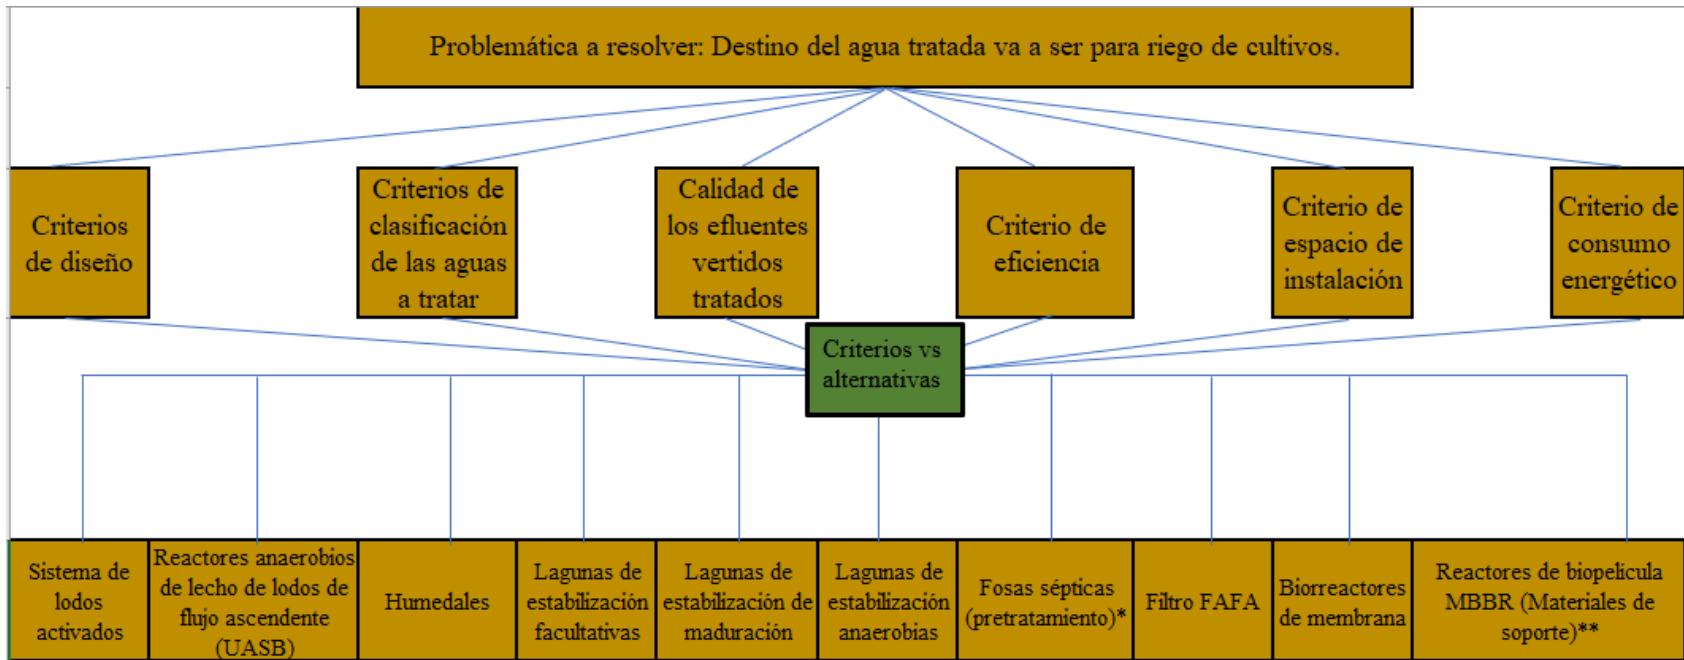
Problemática a resolver: Destino del agua tratada va a ser para riego de cultivos.

Criterios de diseño

Criterios de clasificación de las aguas a tratar

Calidad de los efluentes vertidos tratados

Criterio de eficiencia

Criterio de espacio de instalación

Criterio de consumo energético

Criterios vs alternativas

Sistema de lodos activados

Reactores anaerobios de lecho de lodos de flujo ascendente (UASB)

Humedales

Lagunas de estabilización facultativas

Lagunas de estabilización de maduración

Lagunas de estabilización anaerobias

Fosas sépticas (pretratamiento)*

Filtro FAFA

Biorreactores de membrana

Reactores de biopelicula MBBR (Materiales de soporte)**